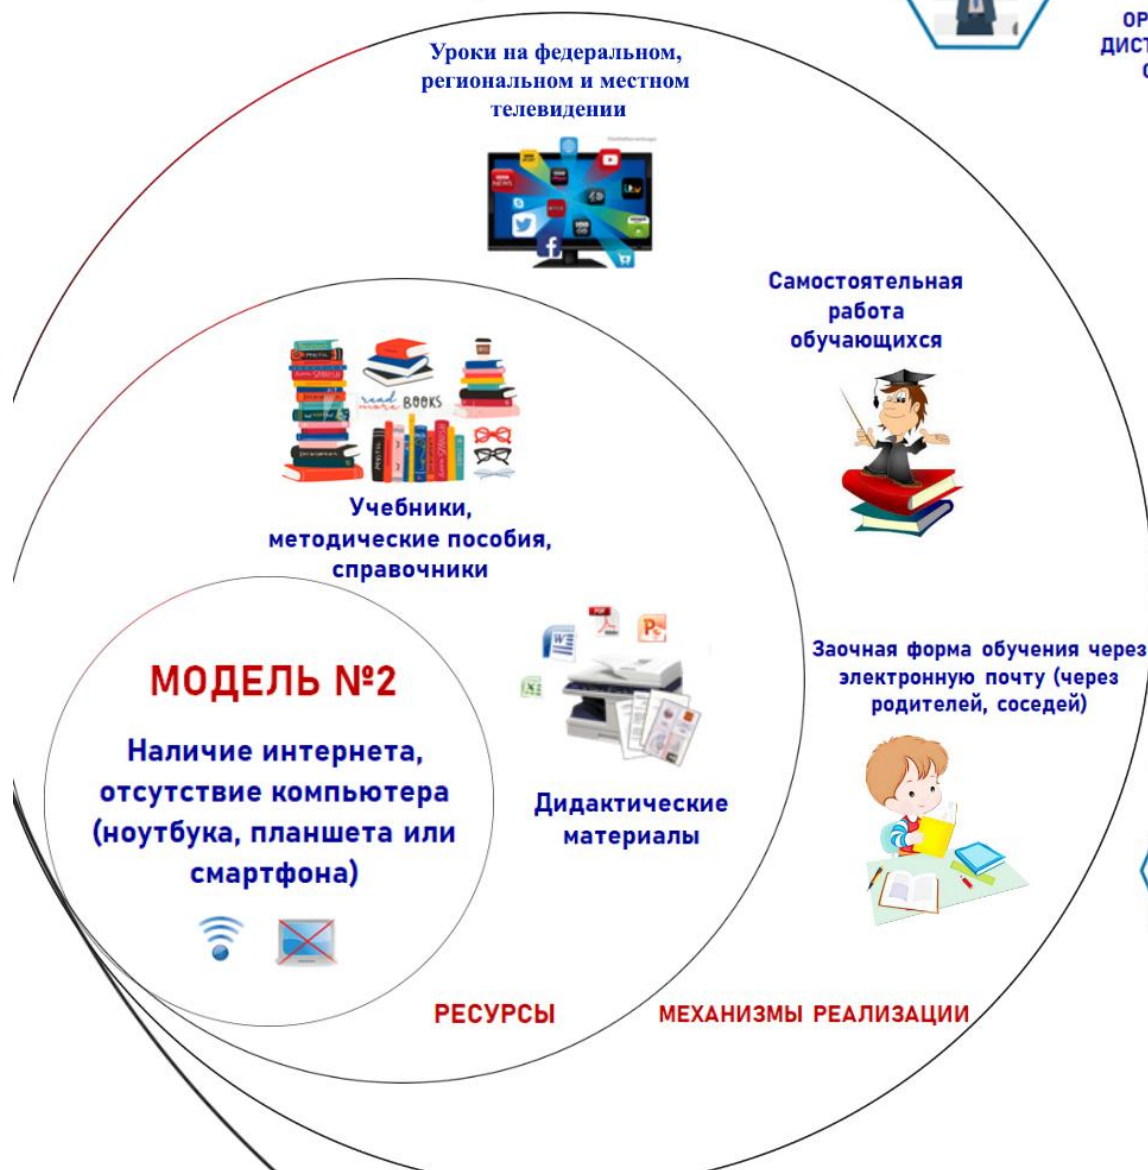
ОР
ДИСТ
С

Уроки на федеральном, региональном и местном телевидении

NEWS

Самостоятельная работа обучающихся

read more BOOKS

Учебники, методические пособия, справочники

PDF

P

W

X

МОДЕЛЬ №2

Наличие интернета, отсутствие компьютера (ноутбука, планшета или смартфона)

Дидактические материалы

Заочная форма обучения через электронную почту (через родителей, соседей)

РЕСУРСЫ

МЕХАНИЗМЫ РЕАЛИЗАЦИИ